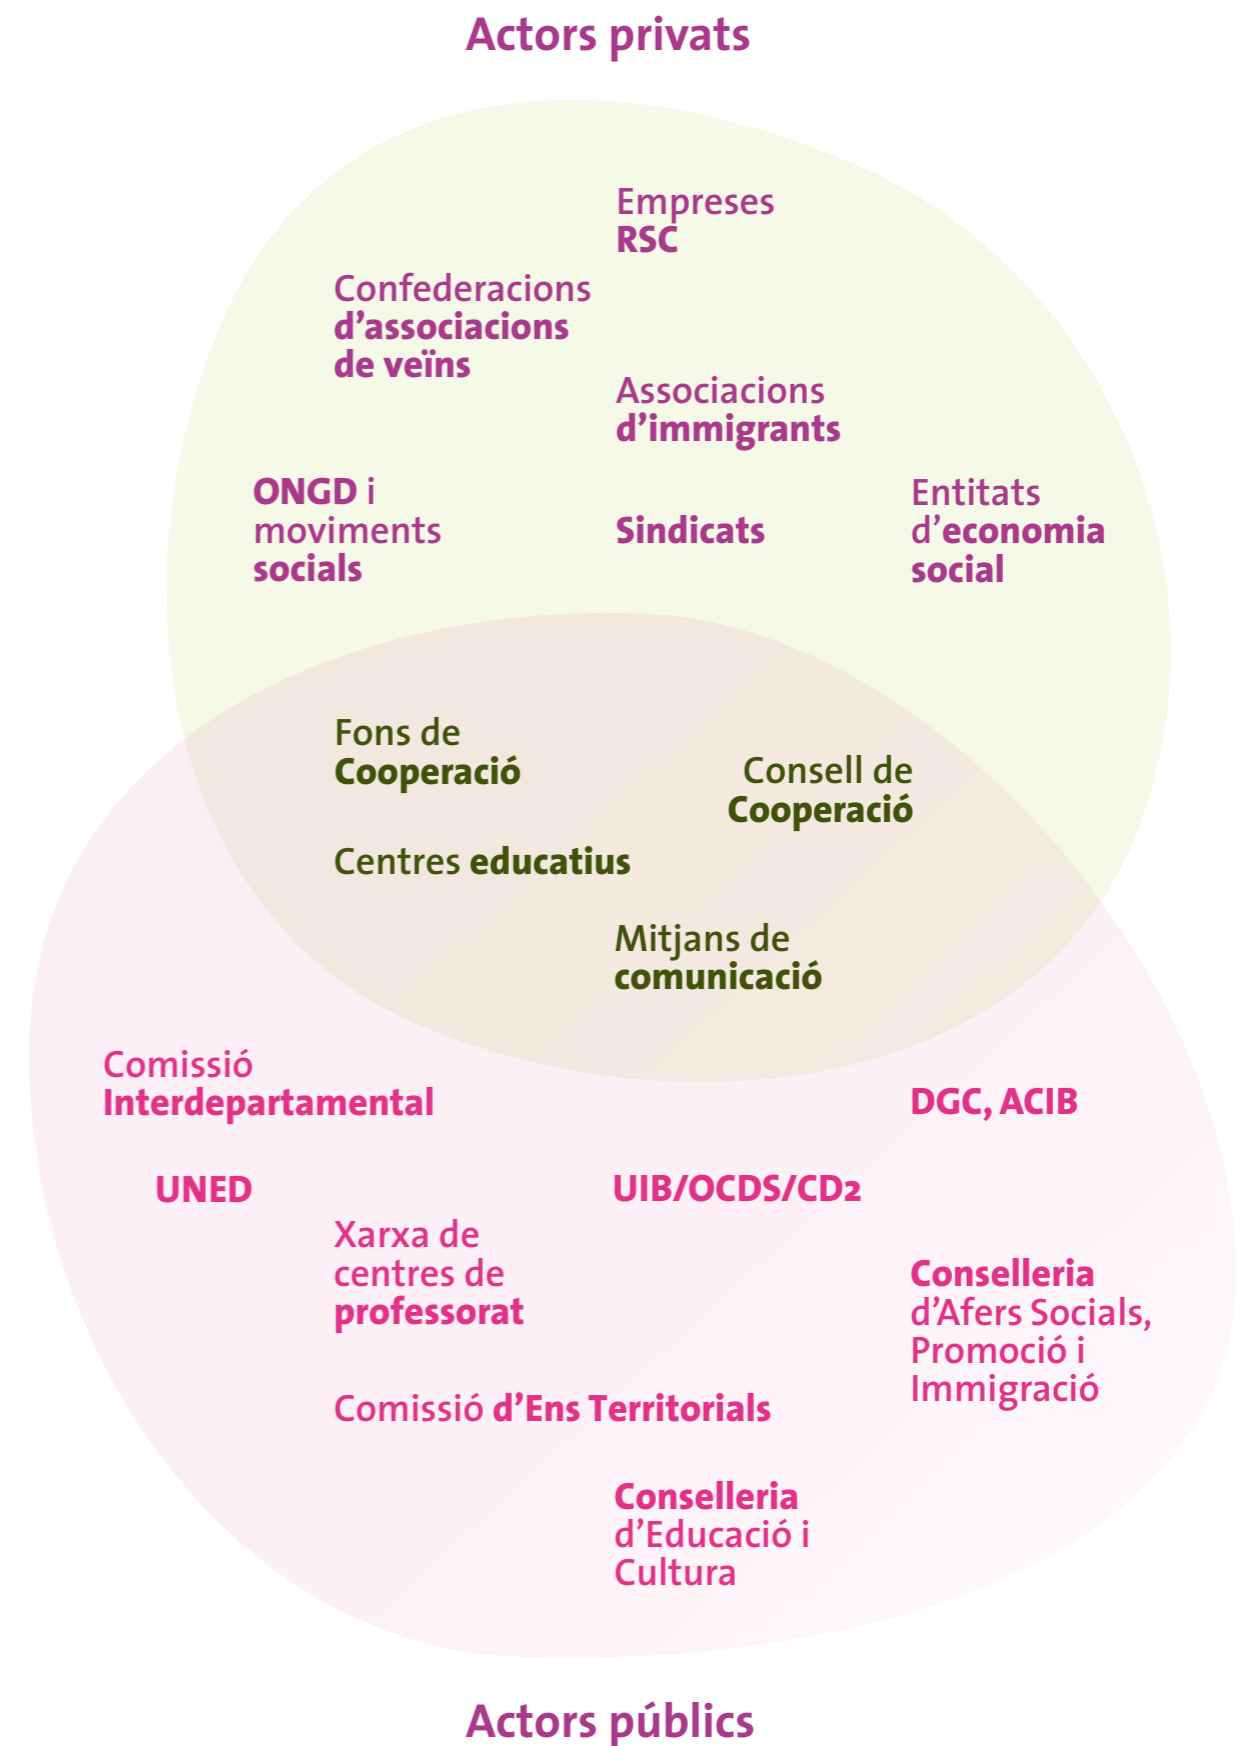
Actors privats

Empreses
RSC

Confederacions
d’associacions
de veïns

Associacions
d’immigrants

ONGD i
moviments
socials

Sindicats

Entitats
d’economia
social

Fons de
Cooperació

Consell de
Cooperació

Centres educatius

Mitjans de
comunicació

Comissió
Interdepartamental

DGC, ACIB

UNED

UIB/OCDS/CD2

Xarxa de
centres de
professorat

Conselleria
d’Afers Socials,
Promoció i
Immigració

Comissió d’Ens Territorials

Conselleria
d’Educació i
Cultura

Actors públics